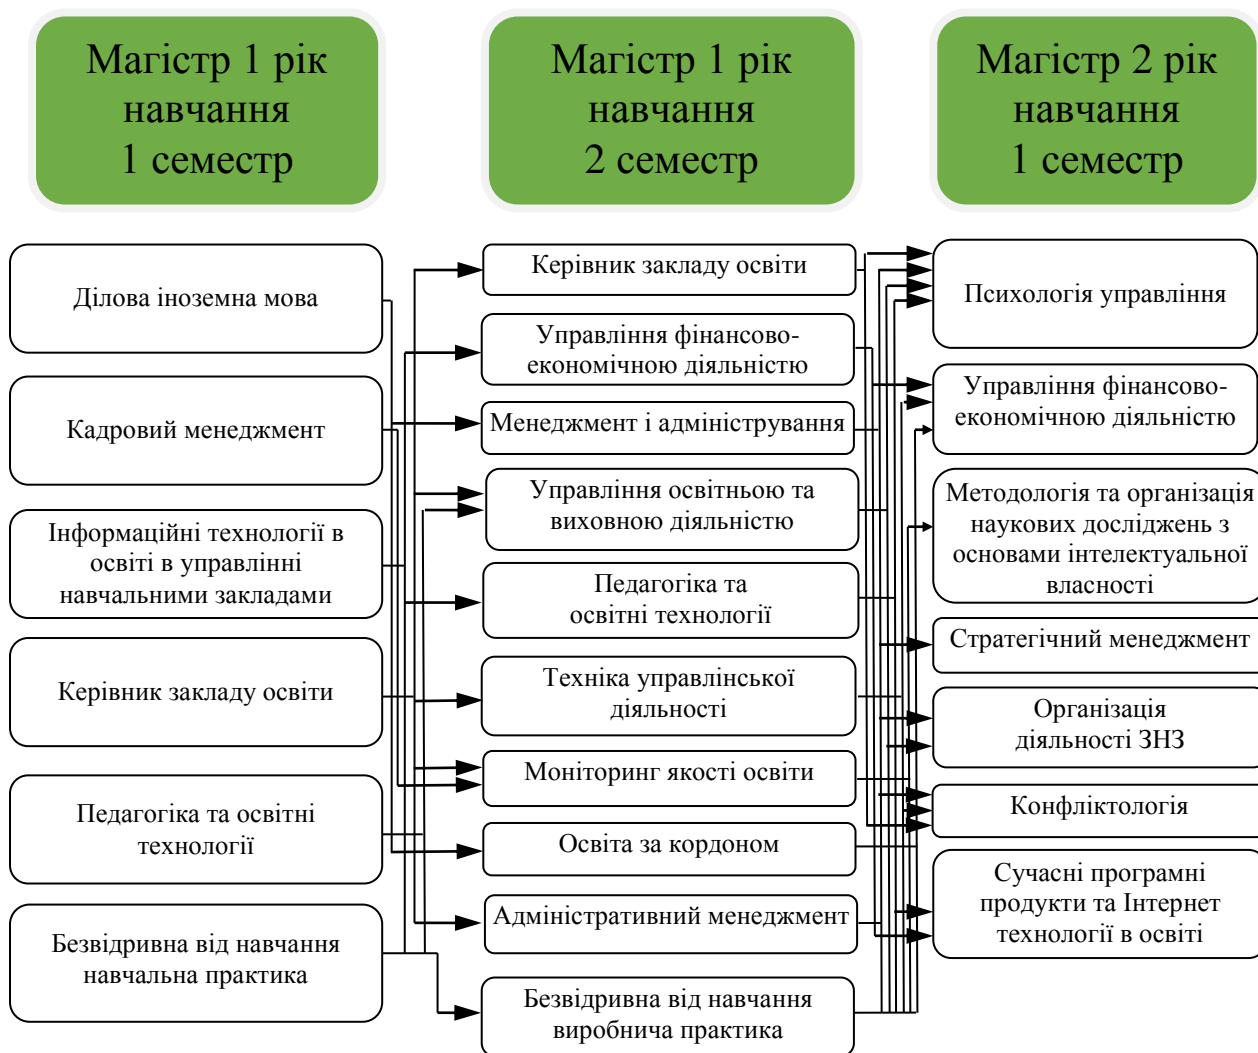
Магістр 1 рік навчання 1 семестр

Магістр 1 рік навчання 2 семестр

Магістр 2 рік навчання 1 семестр

Ділова іноземна мова

Кадровий менеджмент

Інформаційні технології в освіті в управлінні навчальними закладами

Керівник закладу освіти

Педагогіка та освітні технології

Безвідривна від навчання навчальна практика

Керівник закладу освіти

Управління фінансово-економічною діяльністю

Менеджмент і адміністрування

Управління освітньою та виховною діяльністю

Педагогіка та освітні технології

Техніка управлінської діяльності

Моніторинг якості освіти

Освіта за кордоном

Адміністративний менеджмент

Безвідривна від навчання виробнича практика

Психологія управління

Управління фінансово-економічною діяльністю

Методологія та організація наукових досліджень з основами інтелектуальної власності

Стратегічний менеджмент

Організація діяльності ЗНЗ

Конфліктологія

Сучасні програмні продукти та Інтернет технології в освіті